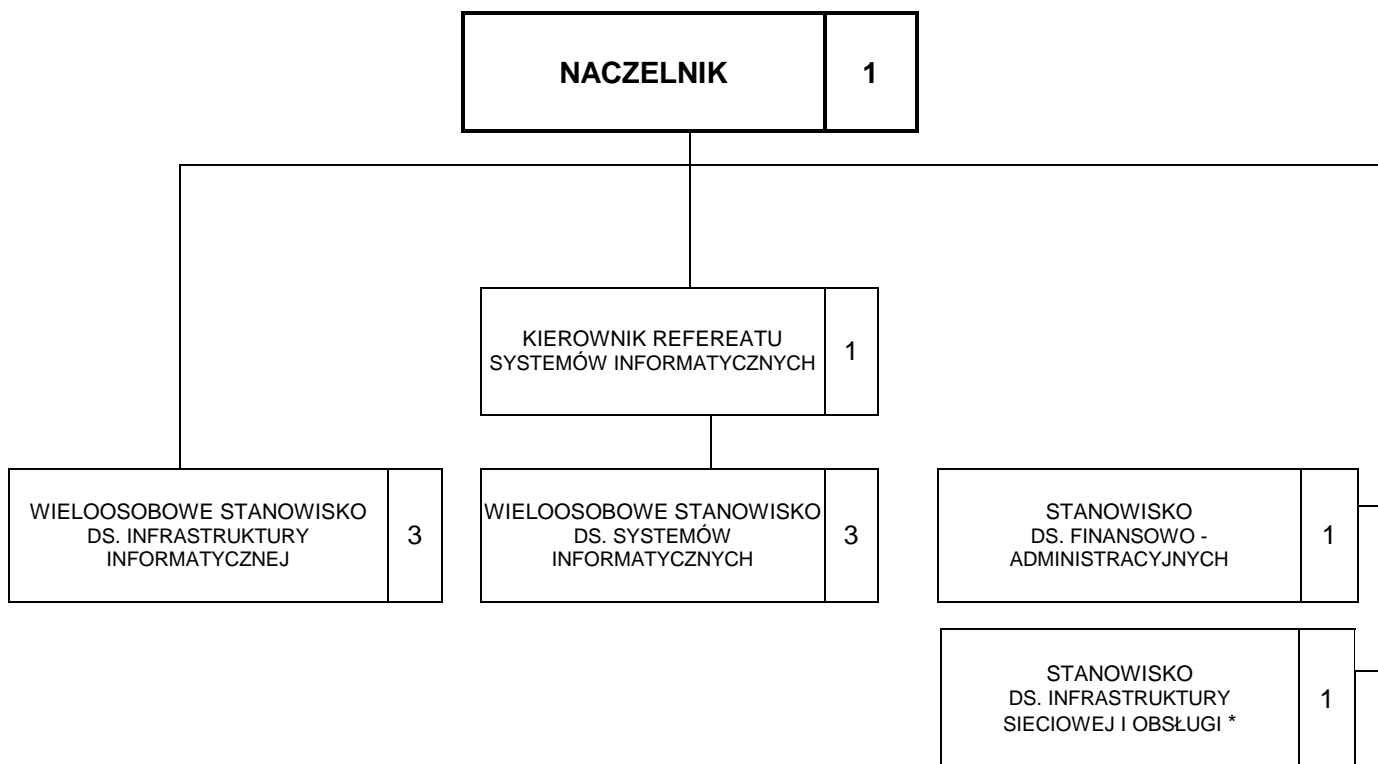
NACZELNIK 1

KIEROWNIK REFEREATU SYSTEMÓW INFORMATYCZNYCH 1

WIELOOSOBOWE STANOWISKO DS. INFRASTRUKTURY INFORMATYCZNEJ 3

WIELOOSOBOWE STANOWISKO DS. SYSTEMÓW INFORMATYCZNYCH 3

STANOWISKO DS. FINANSOWO - ADMINISTRACYJNYCH 1

STANOWISKO DS. INFRASTRUKTURY SIECIOWEJ I OBSŁUGI * 1